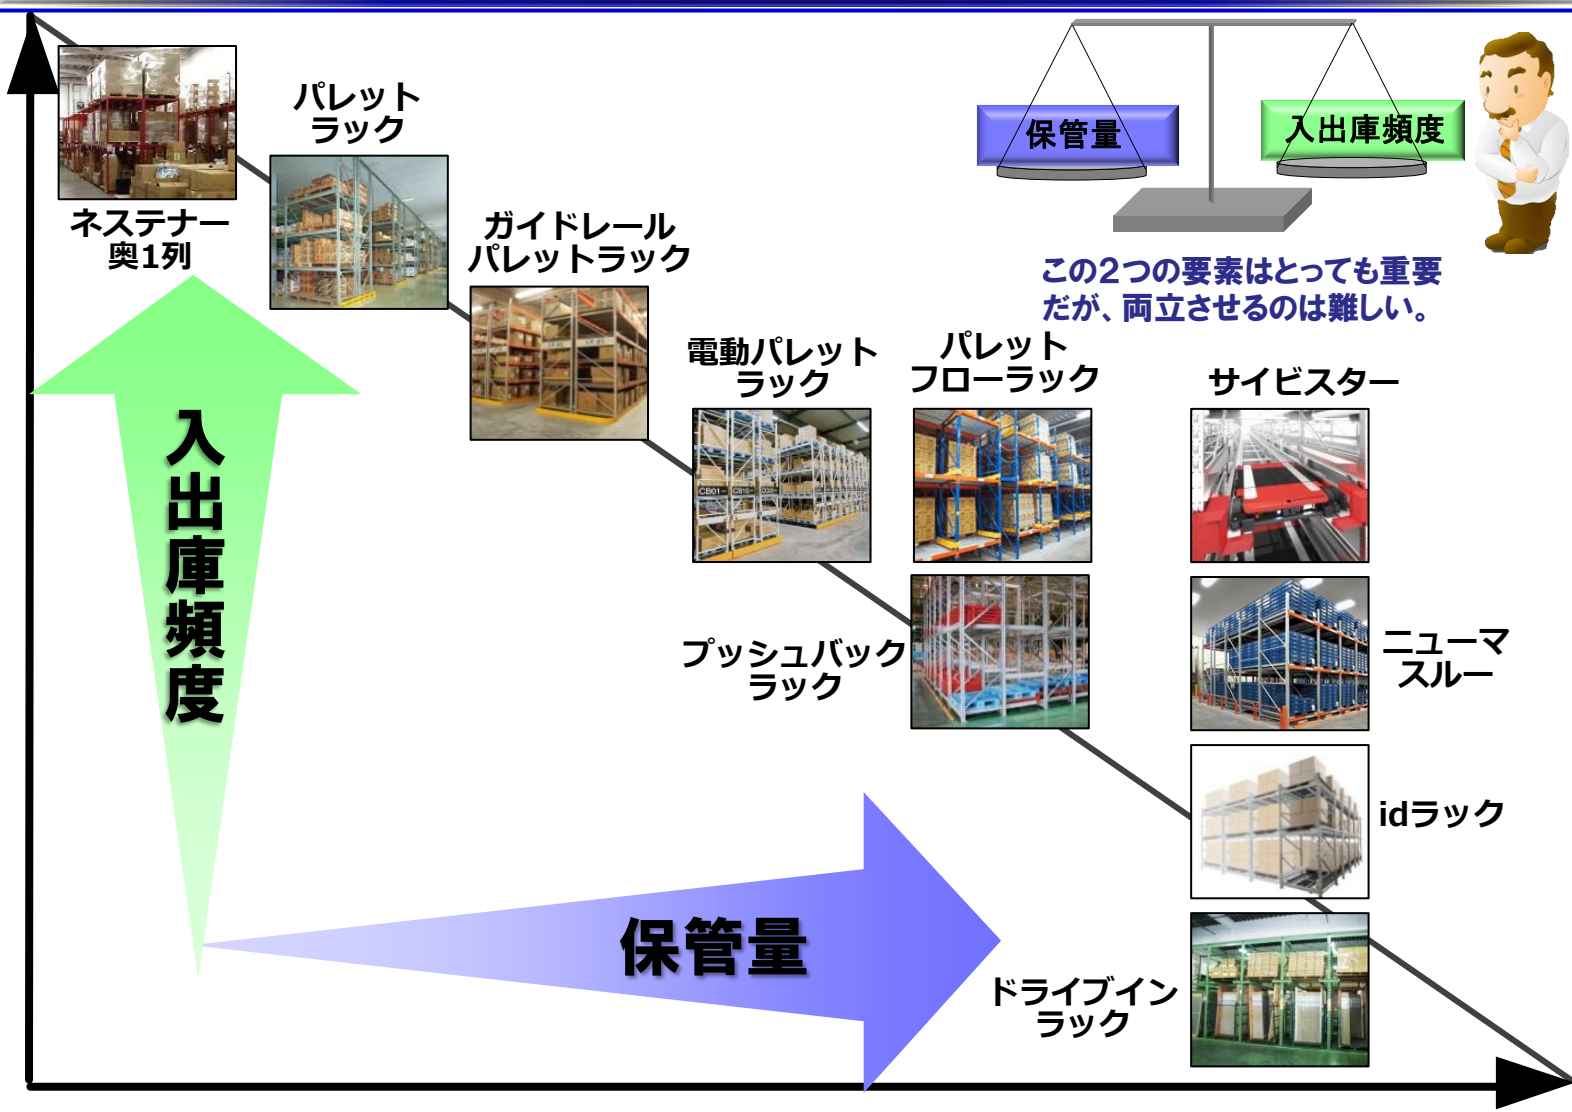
保管量

入出庫頻度

この2つの要素はとっても重要だが、両立させるのは難しい。

ネステナー 奥1列

パレット ラック

ガイドレール パレットラック

電動パレット ラック

パレット フローラック

サイビスター

プッシュバック ラック

ニューマ スルー

idラック

ドライブイン ラック

入出庫頻度

保管量